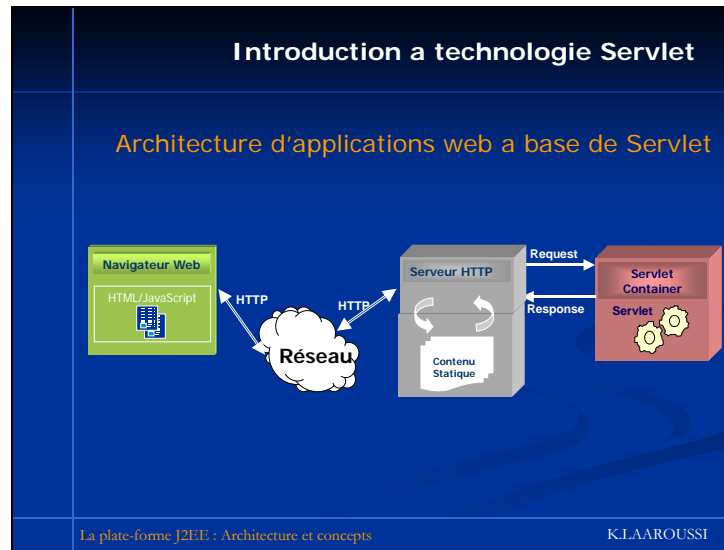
Introduction a technologie Servlet

Architecture d'applications web a base de Servlet

Navigateur Web

HTML/JavaScript

HTTP

HTTP

Réseau

Serveur HTTP

Contenu Statique

Request

Response

Servlet Container

Servlet

La plate-forme J2EE : Architecture et concepts

K.LAAROUSSI